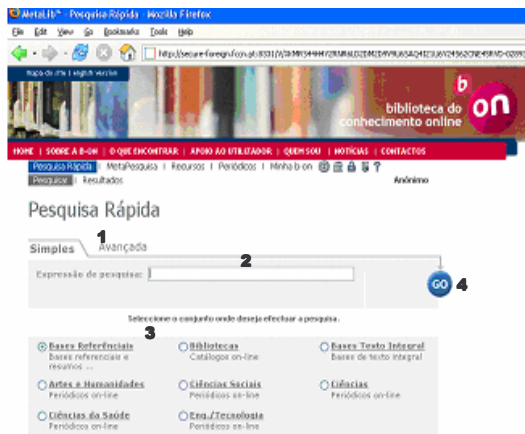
MetaLib® - Pesquisa Rápida - Mozilla Firefox

File Edit View Go Bookmarks Tools Help

http://secure-foreign.fccn.pt:8331/V/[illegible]

Mapa do site | English Version

b
biblioteca do conhecimento online
on

HOME | SOBRE A B-ON | O QUE ENCONTRAR | APOIO AO UTILIZADOR | QUEM SOU | NOTÍCIAS | CONTACTOS

Pesquisa Rápida | MetaPesquisa | Recursos | Periódicos | Minha b-on

Pesquisar | Resultados

Anónimo

Pesquisa Rápida

1

Simples Avançada

Expressão de pesquisa:

2

GO

4

Seleccione o conjunto onde deseja efectuar a pesquisa.

3

Bases Referenciais
bases referenciais e resumos ...

Bibliotecas
Catálogos on-line

Bases Texto Integral
Bases de texto integral

Artes e Humanidades
Periódicos on-line

Ciências Sociais
Periódicos on-line

Ciências
Periódicos on-line

Ciências da Saúde
Periódicos on-line

Eng./Tecnologia
Periódicos on-line